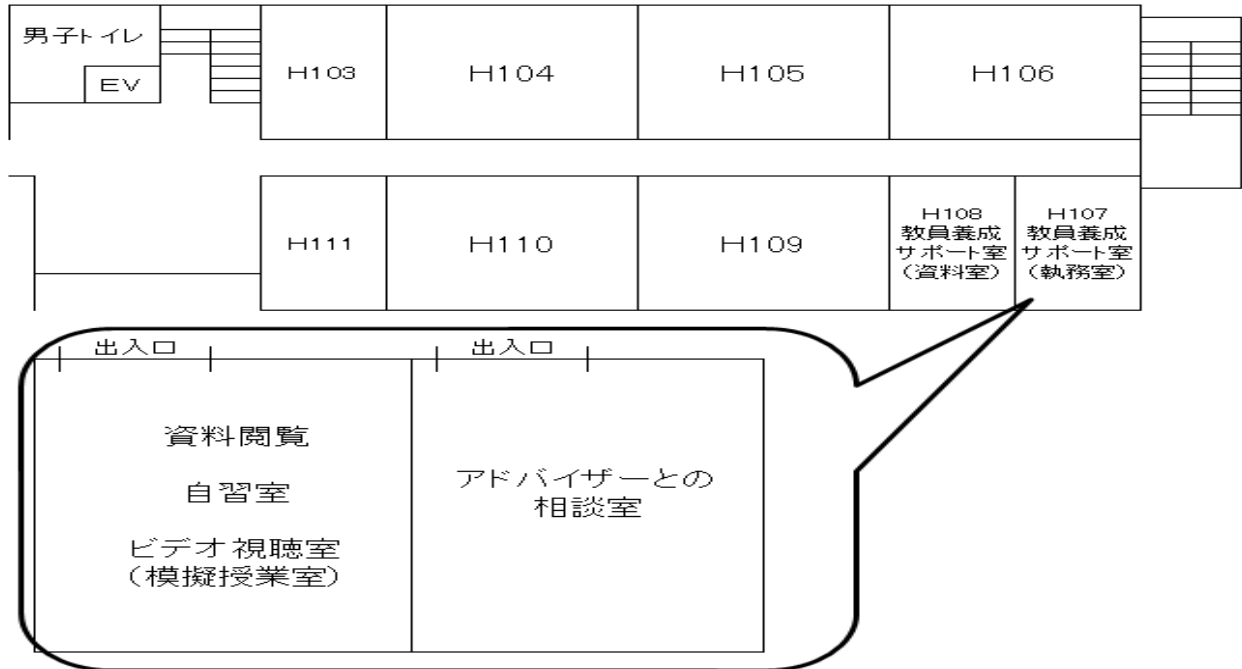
男子トイレ
EV
H103
H104
H105
H106
H111
H110
H109
H108
教員養成
サポート室
(資料室)
H107
教員養成
サポート室
(執務室)

出入口
出入口

資料閲覧

自習室

ビデオ視聴室
(模擬授業室)

アドバイザーとの
相談室